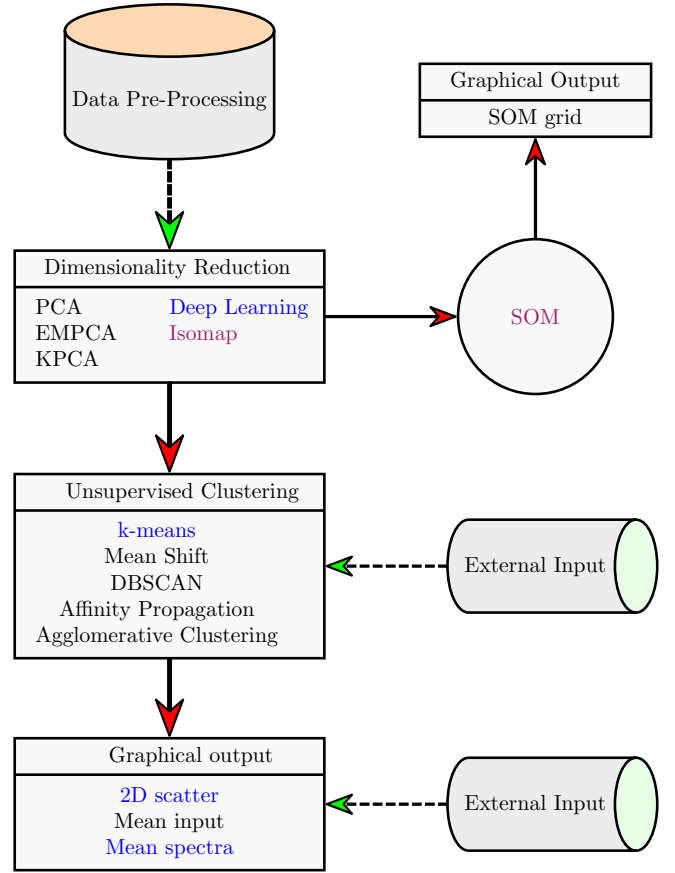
Data Pre-Processing

Graphical Output
SOM grid

Dimensionality Reduction
PCA
EMPCA
KPCA
Deep Learning
Isomap

SOM

Unsupervised Clustering
k-means
Mean Shift
DBSCAN
Affinity Propagation
Agglomerative Clustering

External Input

Graphical output
2D scatter
Mean input
Mean spectra

External Input